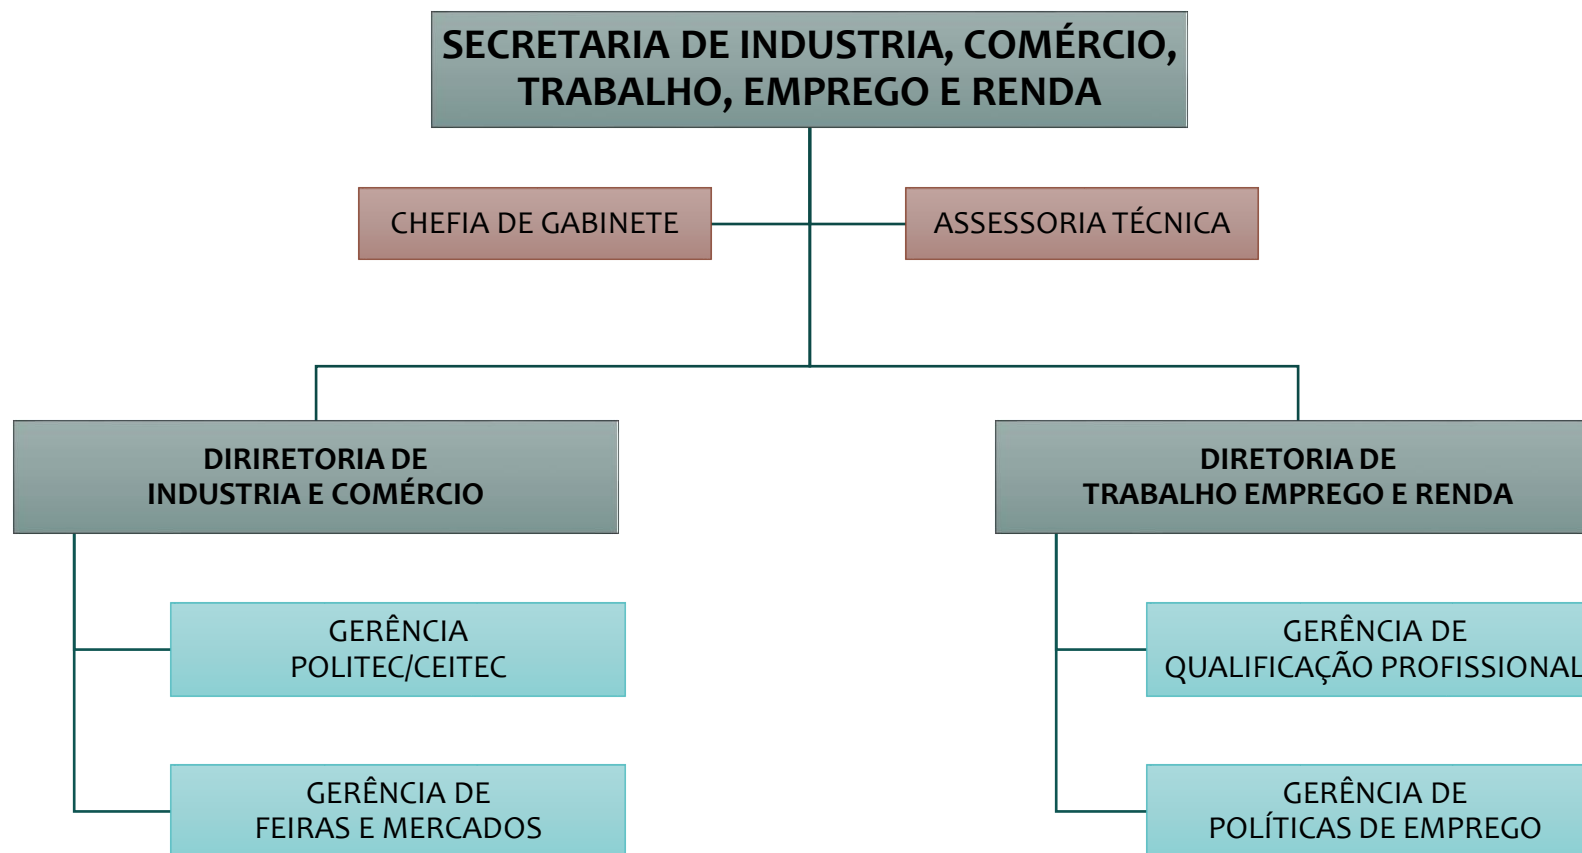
SECRETARIA DE INDUSTRIA, COMÉRCIO, TRABALHO, EMPREGO E RENDA

CHEFIA DE GABINETE

ASSESSORIA TÉCNICA

DIRIRETORIA DE INDUSTRIA E COMÉRCIO

DIRETORIA DE TRABALHO EMPREGO E RENDA

GERÊNCIA POLITEC/CEITEC

GERÊNCIA DE FEIRAS E MERCADOS

GERÊNCIA DE QUALIFICAÇÃO PROFISSIONAL

GERÊNCIA DE POLÍTICAS DE EMPREGO